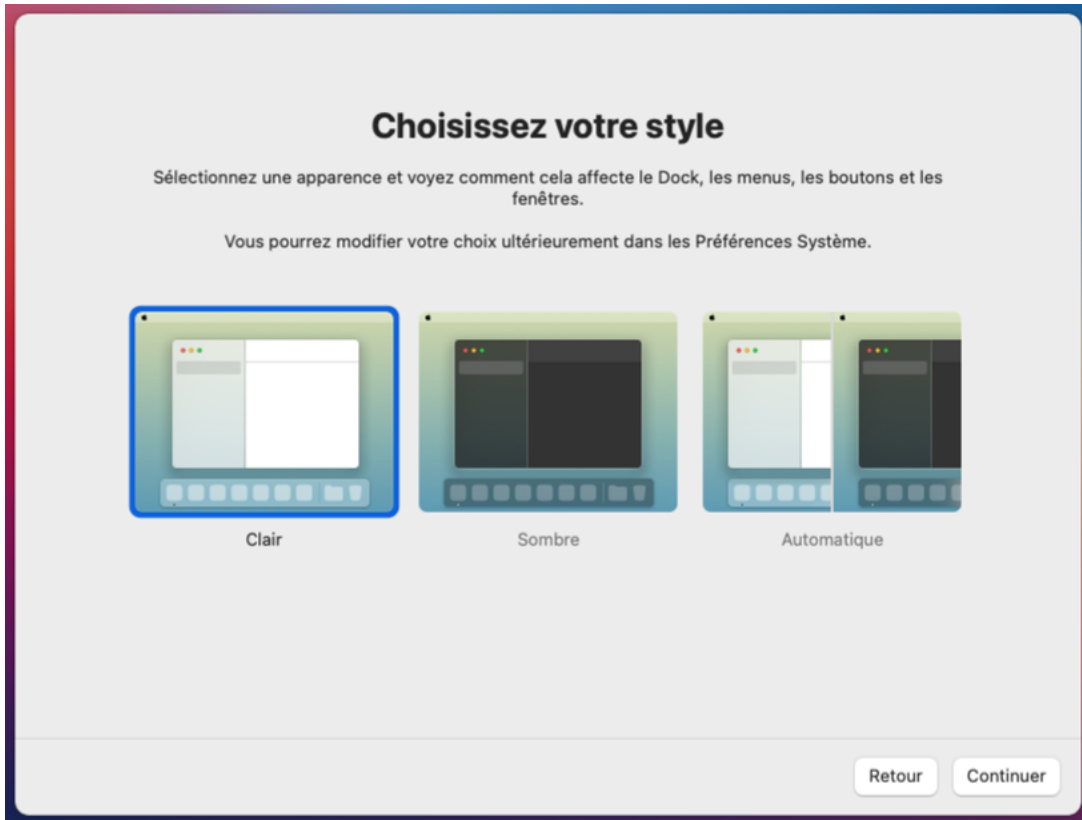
Choisissez votre style

Sélectionnez une apparence et voyez comment cela affecte le Dock, les menus, les boutons et les fenêtres.

Vous pourrez modifier votre choix ultérieurement dans les Préférences Système.

Clair

Sombre

Automatique

Retour

Continuer